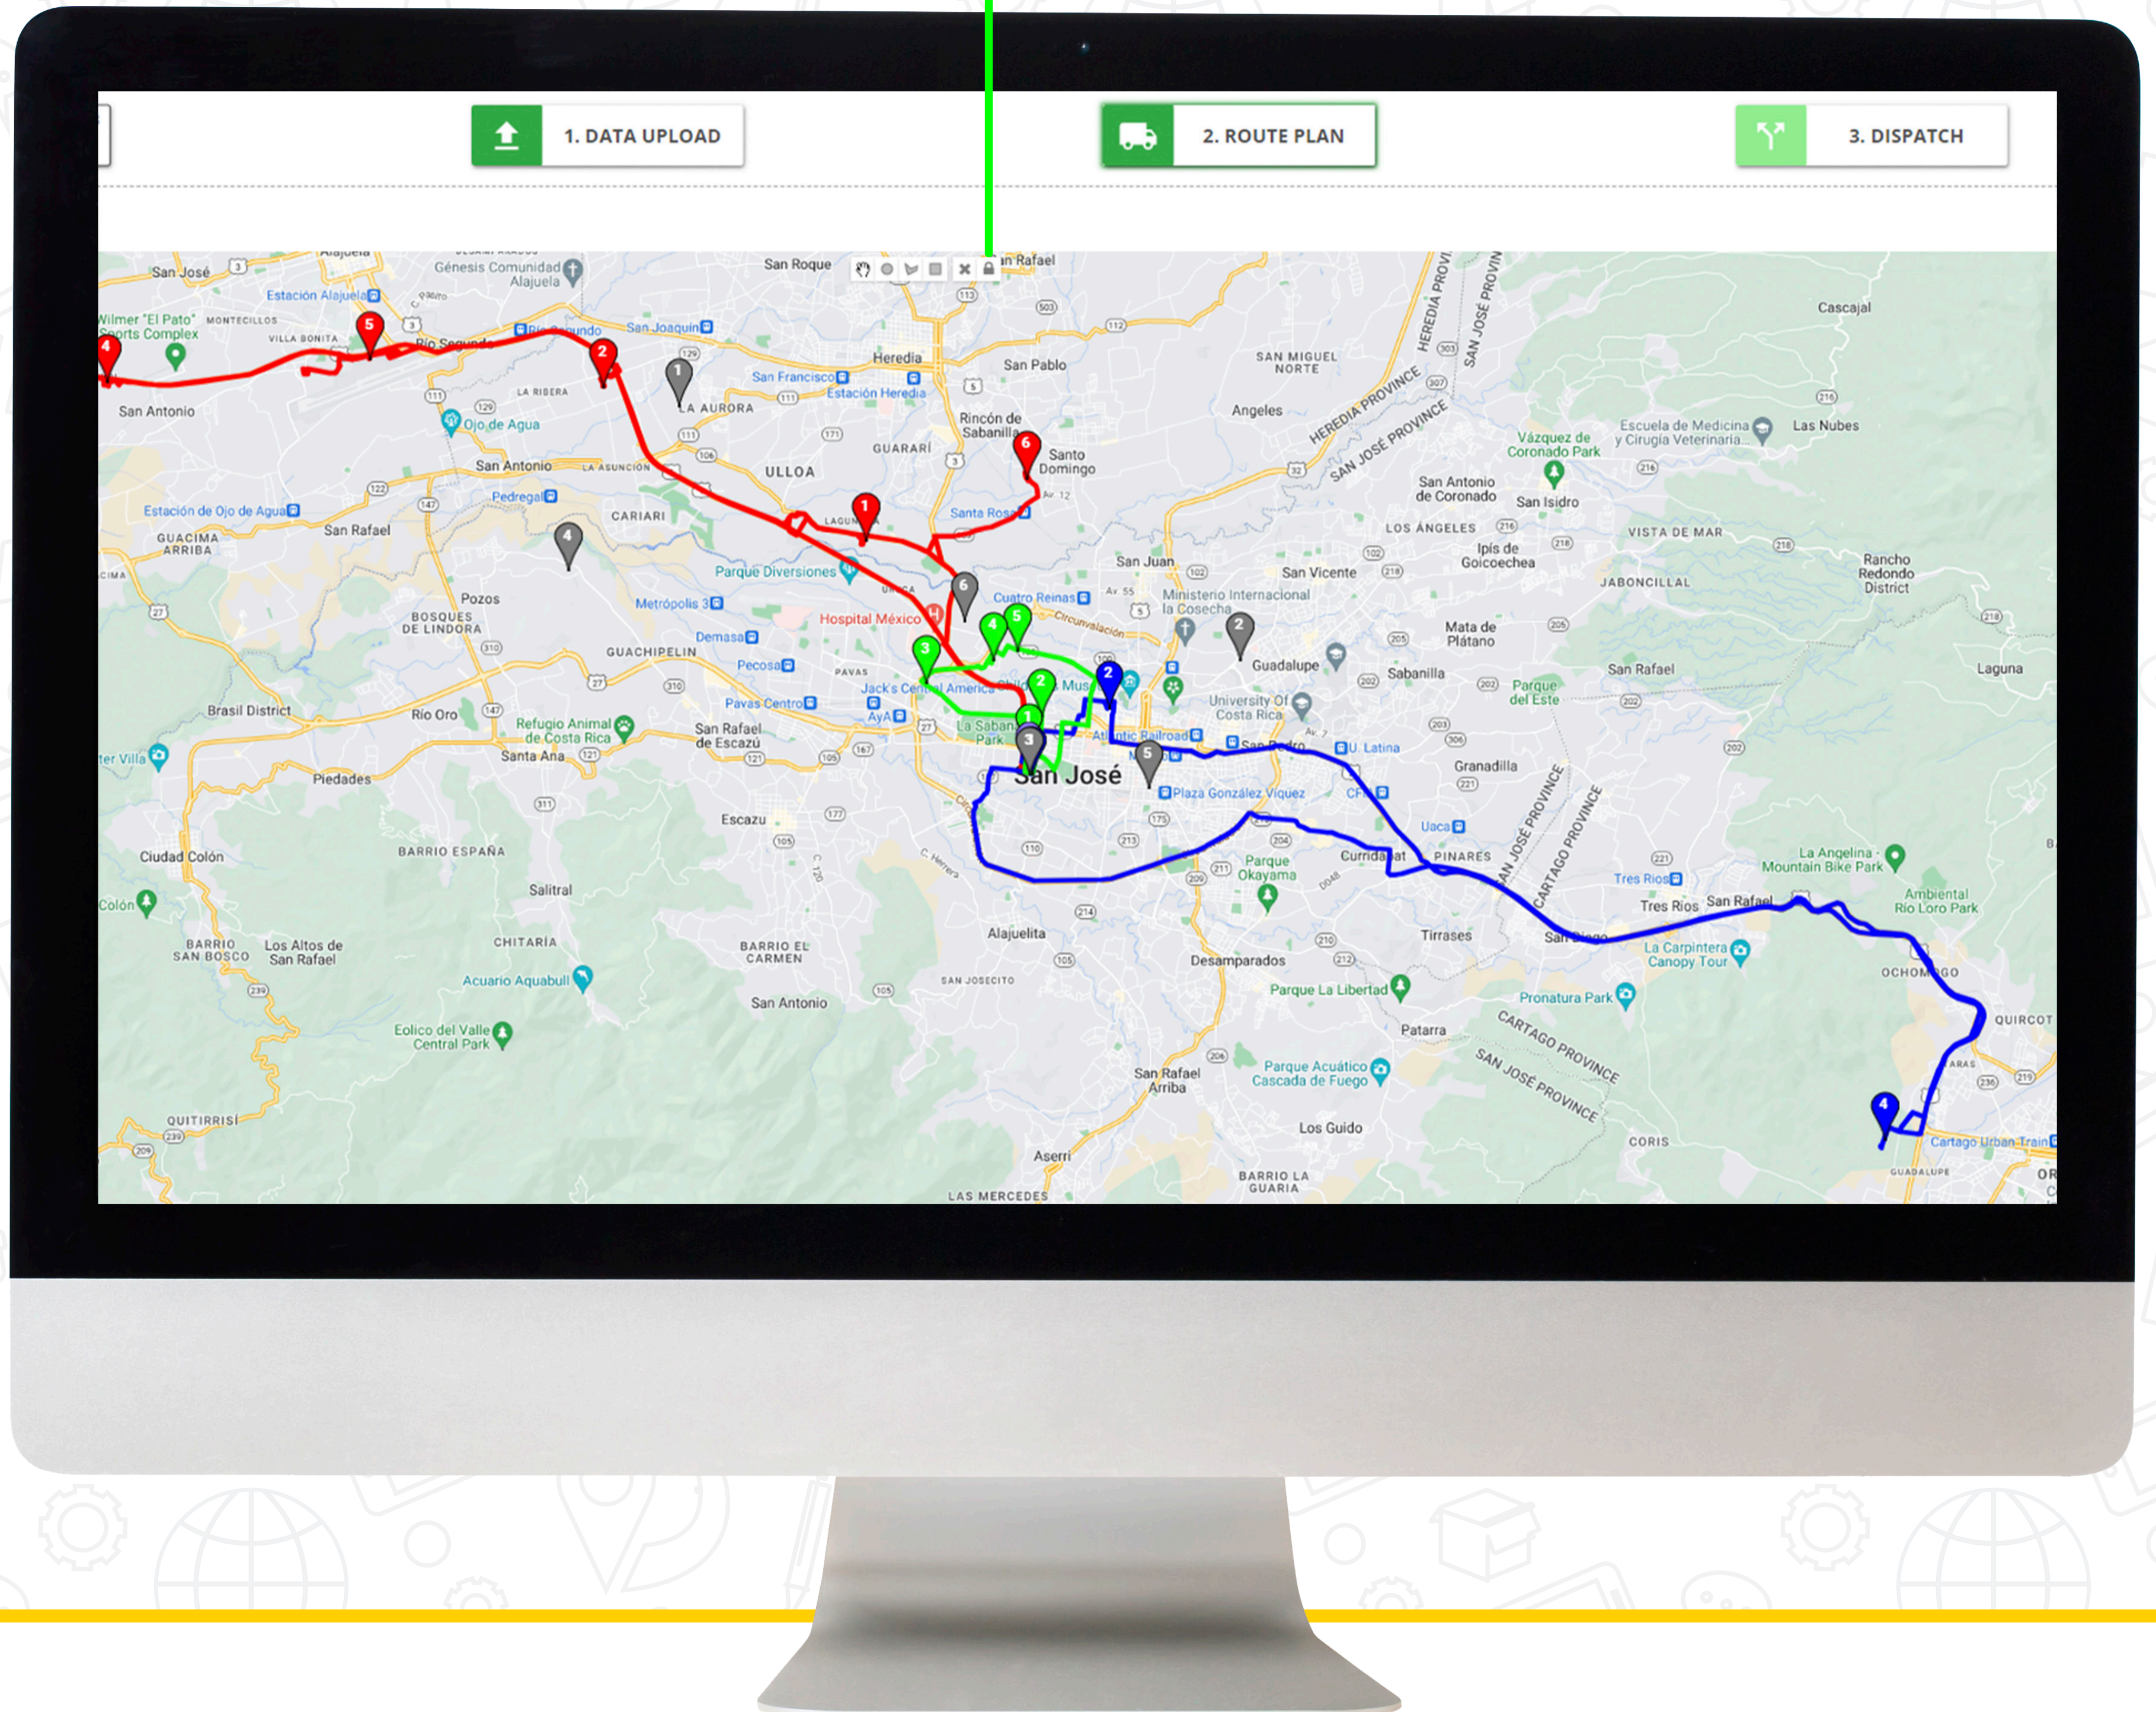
1. DATA UPLOAD

2. ROUTE PLAN

3. DISPATCH

San José
Alajuela
Heredia
San Pablo
San Roque
San Rafael
Cascajal
Génesis Comunidad Alajuela
Estación Alajuela
Wilmer "El Pato" Sports Complex
Montecillos
Villa Bonita
Río Segundo
San Joaquín
San Francisco
Estación Heredia
La Aurora
La Ribera
Ojo de Agua
San Antonio
Ulloa
Guararí
Rincón de Sabanilla
Santo Domingo
Santa Rosa
San Miguel Norte
Angeles
Heredia Province
San José Province
Vázquez de Coronado Park
Escuela de Medicina y Cirugía Veterinaria
Las Nubes
San Antonio de Coronado
San Isidro
Los Ángeles
Ipís de Goicoechea
Vista de Mar
Jaboncillal
Rancho Redondo District
Estación de Ojo de Agua
Pedregal
Cariari
Guácima Arriba
San Rafael
Parque Diversiones
Metrópolis 3
Cuatro Reinas
San Juan
San Vicente
Ministerio Internacional la Cosecha
Mata de Plátano
Pozos
Bosques de Lindora
Hospital México
Demasa
Guachipelín
Pecosa
Pavas
Circunvalación
Guadalupe
Sabanilla
Parque del Este
San Rafael
Laguna
Jack's Central America
Pavas Centro
AyA
La Sabana Park
Atlantic Railroad
University of Costa Rica
U. Latina
Brasil District
Río Oro
Refugio Animal de Costa Rica
Santa Ana
San Rafael de Escazú
Granadilla
Piedades
Plaza González Víquez
San Pedro
Escazú
Uaca
Ciudad Colón
Barrio España
Curridabat
Pinares
Parque Okayama
Salitral
Tres Ríos
Tres Ríos
San Rafael
La Angelina Mountain Bike Park
Ambiental Río Loro Park
Barrio San Bosco
Los Altos de San Rafael
Chitaria
Alajuelita
Barrio El Carmen
Desamparados
Tirrases
San Diego
La Carpintera Canopy Tour
Ochomogo
Acuario Aquabull
San Josecito
San Antonio
Parque La Libertad
Pronatura Park
Quircot
Eolico del Valle Central Park
Patarra
Cartago Province
San José Province
Parque Acuático Cascada de Fuego
San Rafael Arriba
Quitirrisí
Los Guido
Coris
Cartago Urban Train
Aserrí
Barrio La Guaria
Las Mercedes
Guadalupe
Cartago Province
San José Province